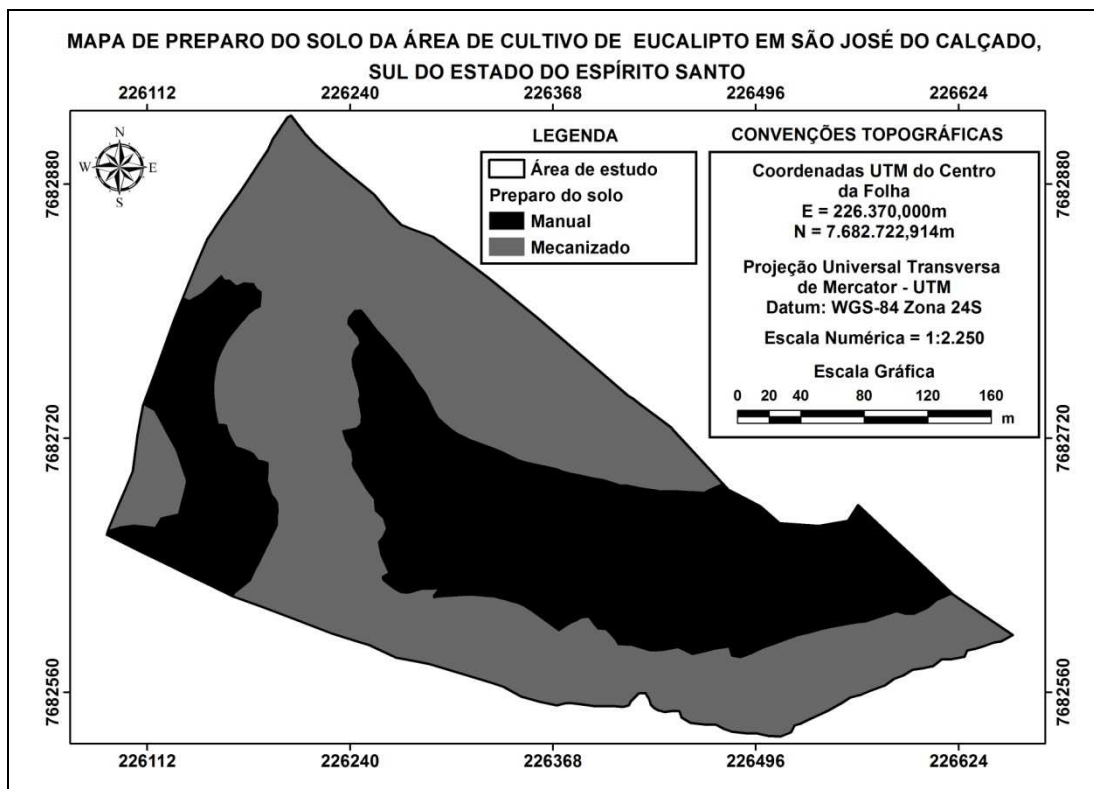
MAPA DE PREPARO DO SOLO DA ÁREA DE CULTIVO DE EUCALIPTO EM SÃO JOSÉ DO CALÇADO, SUL DO ESTADO DO ESPÍRITO SANTO

226112 226240 226368 226496 226624

N
W E
S

LEGENDA
Área de estudo
Preparo do solo
Manual
Mecanizado

CONVENÇÕES TOPOGRÁFICAS
Coordenadas UTM do Centro da Folha
E = 226.370,000m
N = 7.682.722,914m

Projeção Universal Transversa de Mercator - UTM
Datum: WGS-84 Zona 24S

Escala Numérica = 1:2.250

Escala Gráfica
0 20 40 80 120 160
m

7682880 7682720 7682560
7682880 7682720 7682560

226112 226240 226368 226496 226624